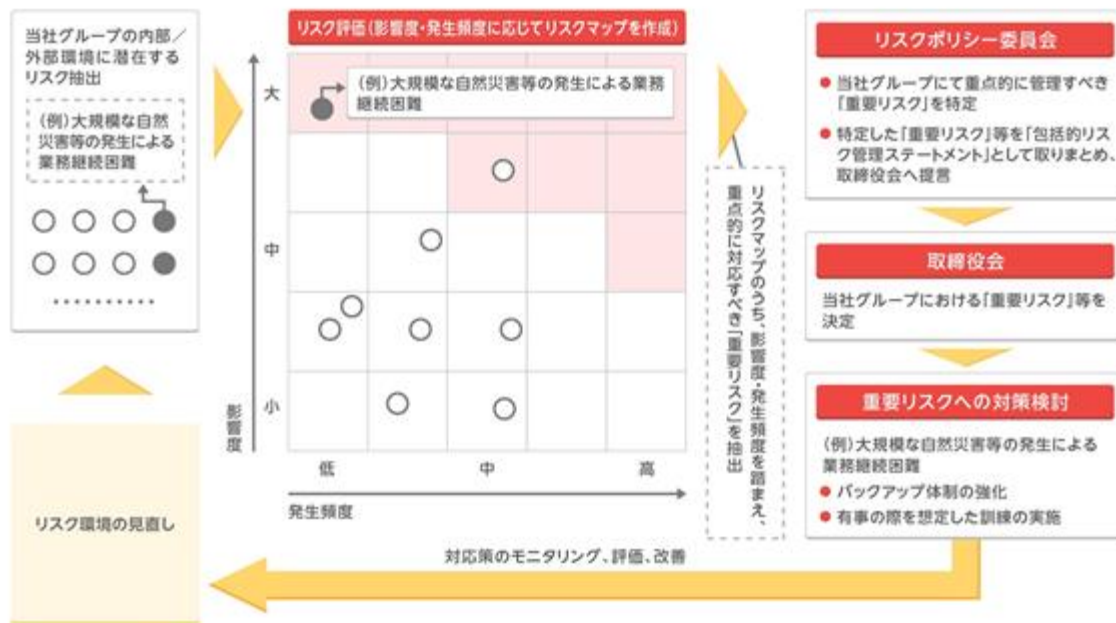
当社グループの内部／外部環境に潜在するリスク抽出

(例)大規模な自然災害等の発生による業務継続困難

リスク評価(影響度・発生頻度に応じてリスクマップを作成)

(例)大規模な自然災害等の発生による業務継続困難

大

中

小

影響度

低

中

高

発生頻度

リスクマップのうち、影響度・発生頻度を踏まえ、重点的に対応すべき「重要リスク」を抽出

リスクポリシー委員会

● 当社グループにて重点的に管理すべき「重要リスク」を特定

● 特定した「重要リスク」等を「包括的リスク管理ステートメント」として取りまとめ、取締役会へ提言

取締役会

当社グループにおける「重要リスク」等を決定

重要リスクへの対策検討

(例)大規模な自然災害等の発生による業務継続困難

● バックアップ体制の強化

● 有事の際を想定した訓練の実施

対応策のモニタリング、評価、改善

リスク環境の見直し